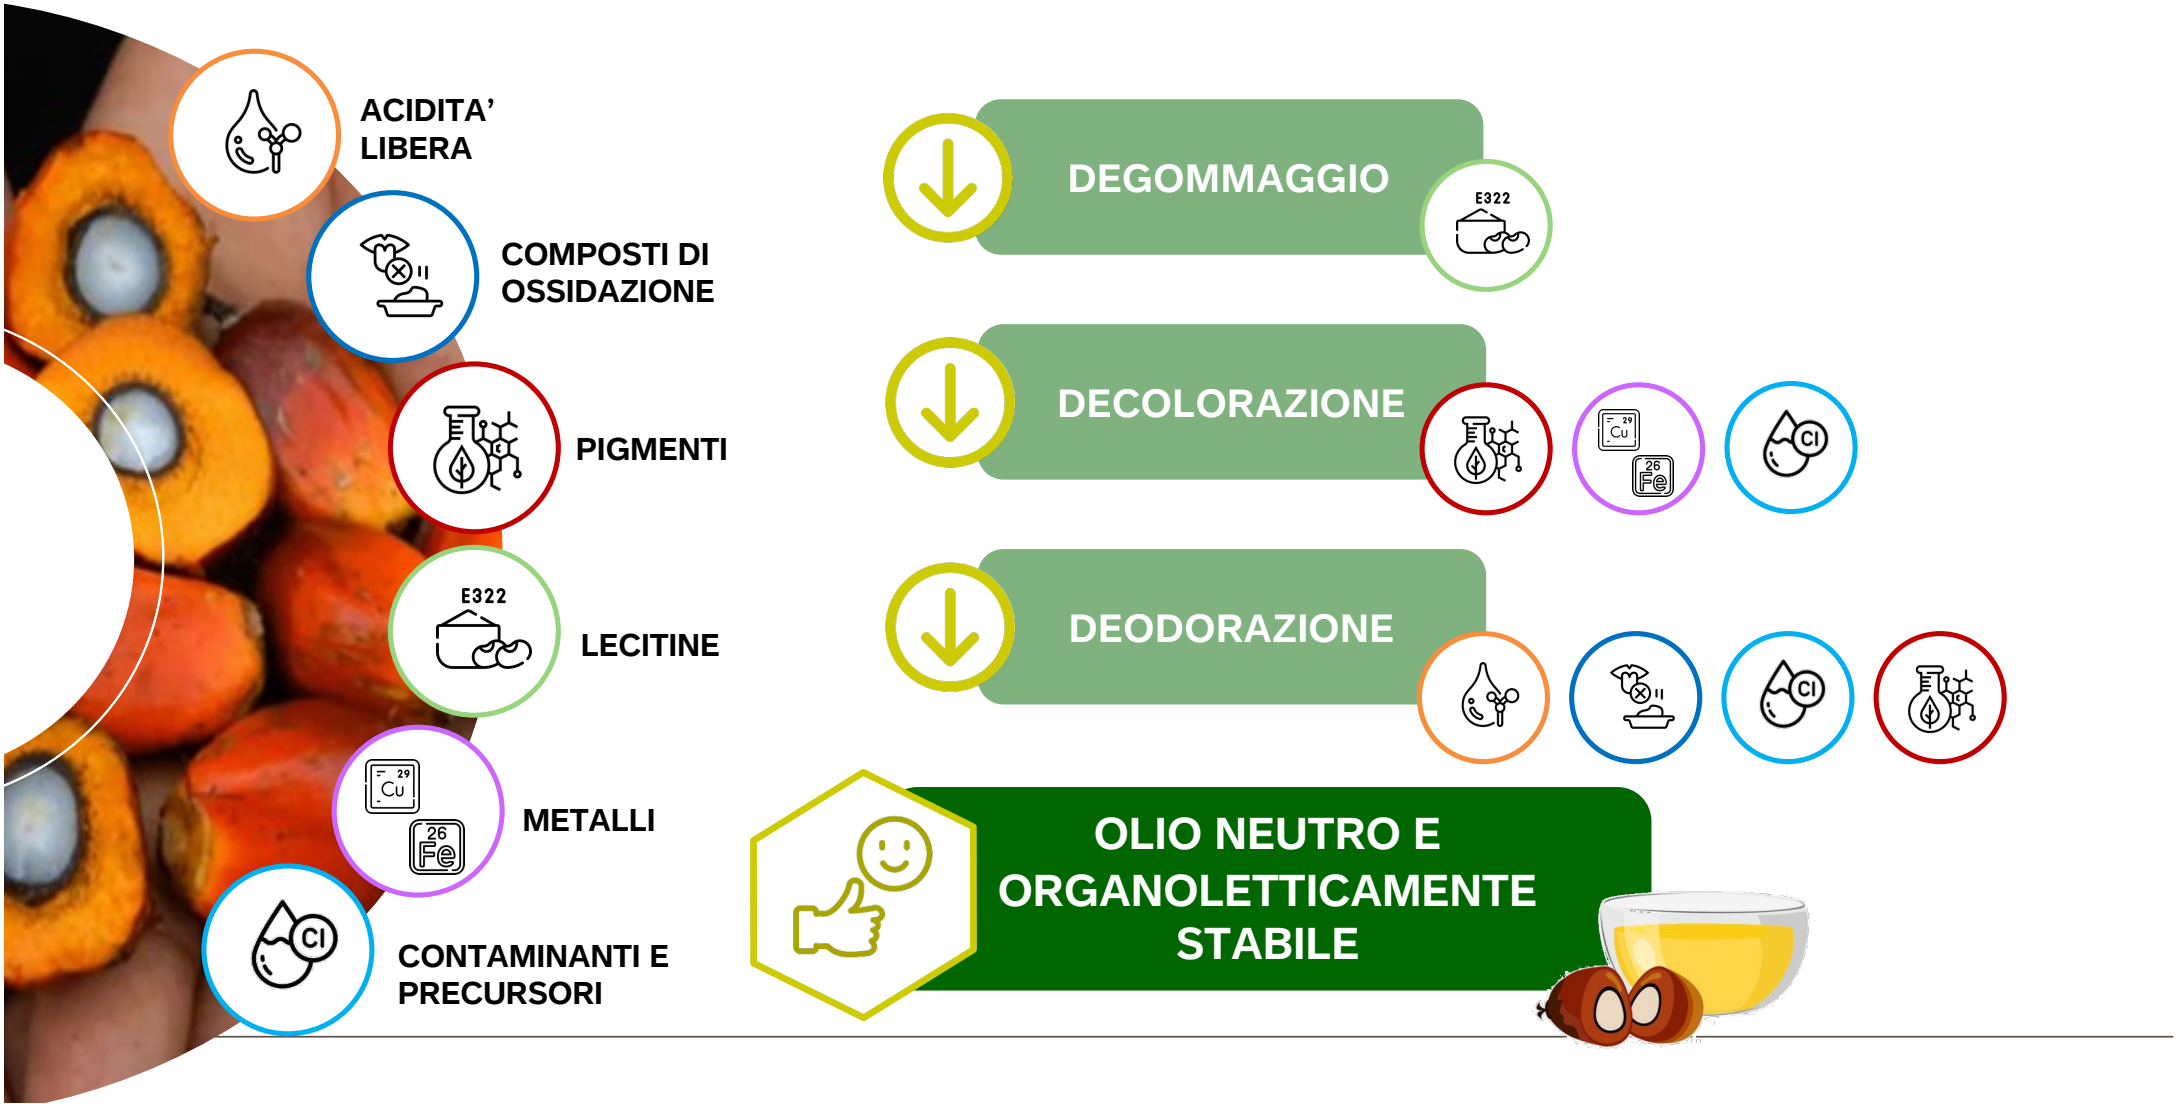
ACIDITA' LIBERA

COMPOSTI DI OSSIDAZIONE

PIGMENTI

E322

LECITINE

29 Cu

26 Fe

METALLI

Cl

CONTAMINANTI E PRECURSORI

DEGOMMAGGIO

E322

DECOLORAZIONE

29 Cu

26 Fe

Cl

DEODORAZIONE

Cl

OLIO NEUTRO E ORGANOLETTICAMENTE STABILE